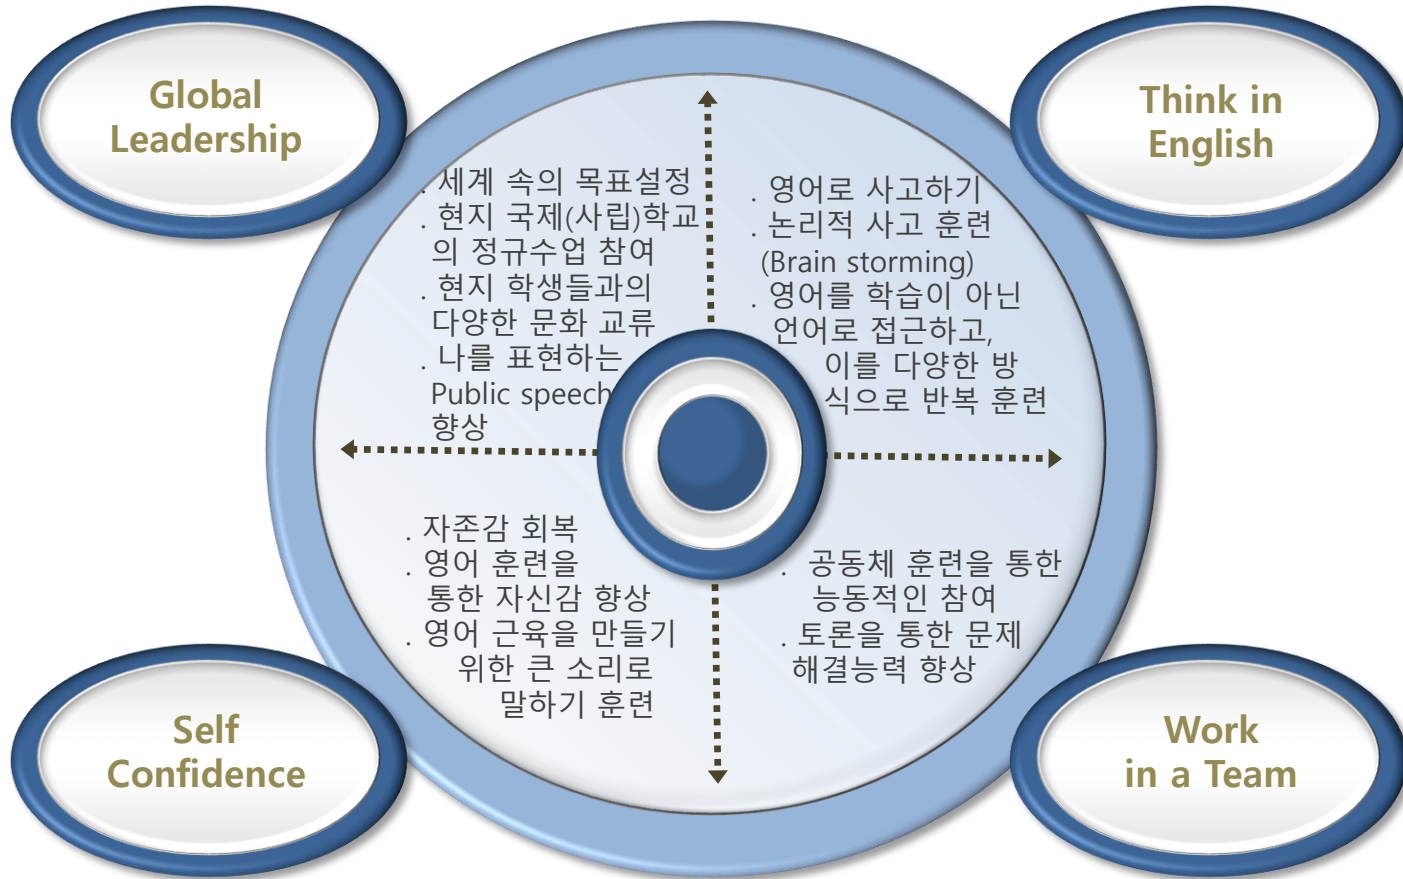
Global Leadership

. 세계 속의 목표설정
. 현지 국제(사립)학교의 정규수업 참여
. 현지 학생들과의 다양한 문화 교류
. 나를 표현하는 Public speech 향상

Think in English

. 영어로 사고하기
. 논리적 사고 훈련 (Brain storming)
. 영어를 학습이 아닌 언어로 접근하고, 이를 다양한 방식으로 반복 훈련

. 자존감 회복
. 영어 훈련을 통한 자신감 향상
. 영어 근육을 만들기 위한 큰 소리로 말하기 훈련

. 공동체 훈련을 통한 능동적인 참여
. 토론을 통한 문제 해결능력 향상

Self Confidence

Work in a Team